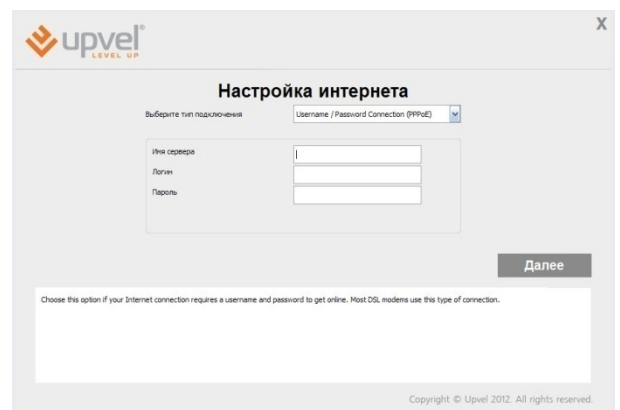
upvel®
LEVEL UP

X

Настройка интернета

Выберите тип подключения Username / Password Connection (PPPoE)

Имя сервера
Логин
Пароль

Далее

Choose this option if your Internet connection requires a username and password to get online. Most DSL modems use this type of connection.

Copyright © Upvel 2012. All rights reserved.